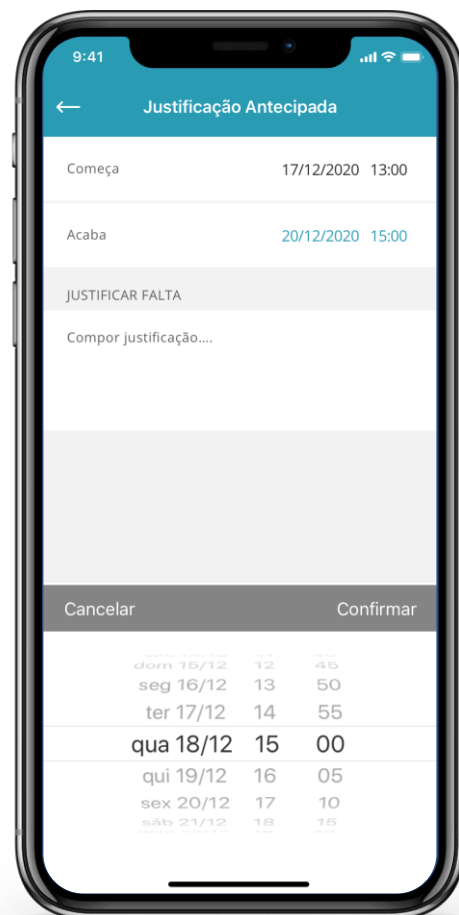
9:41

Justificação Antecipada

Começa 17/12/2020 13:00

Acaba 20/12/2020 15:00

JUSTIFICAR FALTA

Compor justificação....

Cancelar Confirmar

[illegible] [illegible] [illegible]
dom 15/12 12 45
seg 16/12 13 50
ter 17/12 14 55
qua 18/12 15 00
qui 19/12 16 05
sex 20/12 17 10
sáb 21/12 18 15